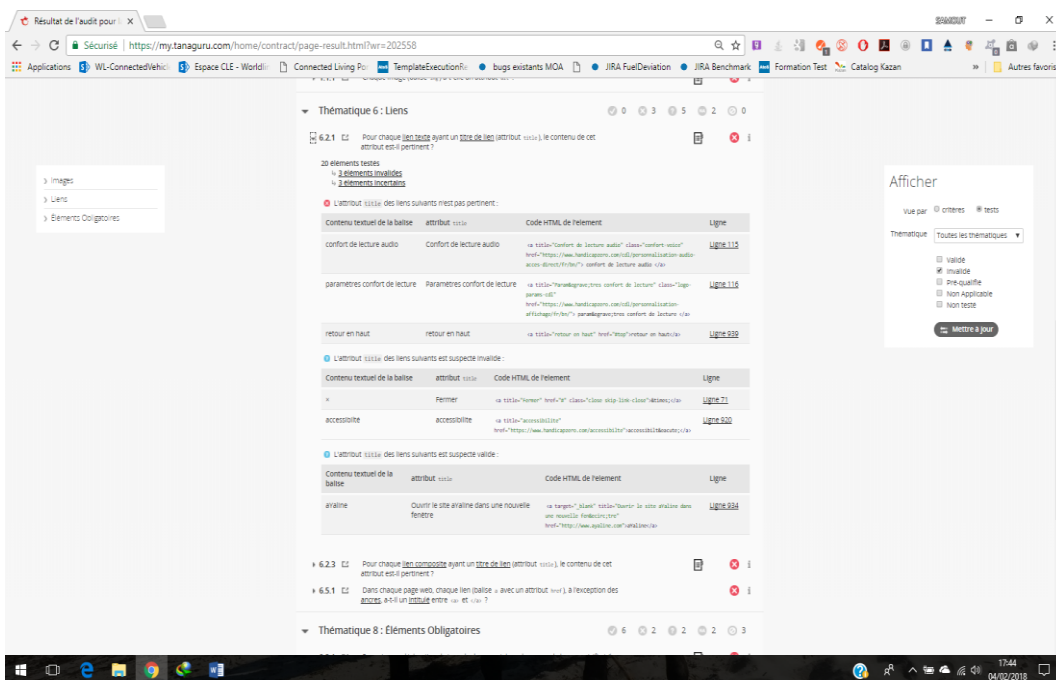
Résultat de l'audit pour l ×

SAMOUT

← → C Sécurisé | https://my.tanaguru.com/home/contract/page-result.html?wr=202558

Applications WL-ConnectedVehic Espace CLE - Worldli Connected Living Po TemplateExecutionRe bugs existants MOA JIRA FuelDeviation JIRA Benchmark Formation Test Catalog Kazan » Autres favoris

Thématique 6 : Liens 0 3 5 2 0

6.2.1 Pour chaque lien texte ayant un titre de lien (attribut title), le contenu de cet attribut est-il pertinent ?

20 éléments testes
3 éléments invalides
3 éléments incertains

L'attribut title des liens suivants n'est pas pertinent :

| Contenu textuel de la balise | attribut title | Code HTML de l'element | Ligne |
|---|---|---|---|
| confort de lecture audio | Confort de lecture audio | <a title="Confort de lecture audio" class="confort-voice" href="https://www.handicaporo.com/cdl/personnalisation-audio-acces-direct/fr/bn/"> confort de lecture audio </a> | Ligne 115 |
| paramètres confort de lecture | Paramètres confort de lecture | <a title="Param&egrave;tres confort de lecture" class="logo-param-cdl" href="https://www.handicaporo.com/cdl/personnalisation-affichage/fr/bn/"> param&egrave;tres confort de lecture </a> | Ligne 116 |
| retour en haut | retour en haut | <a title="retour en haut" href="#top">retour en haut</a> | Ligne 939 |

L'attribut title des liens suivants est suspecté invalide :

| Contenu textuel de la balise | attribut title | Code HTML de l'element | Ligne |
|---|---|---|---|
| × | Fermer | <a title="Fermer" href="#" class="close skip-link-close">&times;</a> | Ligne 71 |
| accessibilite | accessibilite | <a title="accessibilite" href="https://www.handicaporo.com/accessibilite">accessibilit&eacute;</a> | Ligne 920 |

L'attribut title des liens suivants est suspecté valide :

| Contenu textuel de la balise | attribut title | Code HTML de l'element | Ligne |
|---|---|---|---|
| ayaline | Ouvrir le site ayaline dans une nouvelle fenetre | <a target="_blank" title="Ouvrir le site ayaline dans une nouvelle fen&ecirc;tre" href="http://www.ayaline.com">ayaline</a> | Ligne 934 |

6.2.3 Pour chaque lien composite ayant un titre de lien (attribut title), le contenu de cet attribut est-il pertinent ?

6.5.1 Dans chaque page web, chaque lien (balise a avec un attribut href), à l'exception des ancres, a-t-il un intitulé entre <a> et </a> ?

Thématique 8 : Éléments Obligatoires 6 2 2 2 3

Images
Liens
Éléments Obligatoires

Afficher

Vue par critères tests

Thématique Toutes les thématiques

Valide
Invalide
Pré-qualifié
Non Applicable
Non testé

Mettre à jour

17:44
04/02/2018